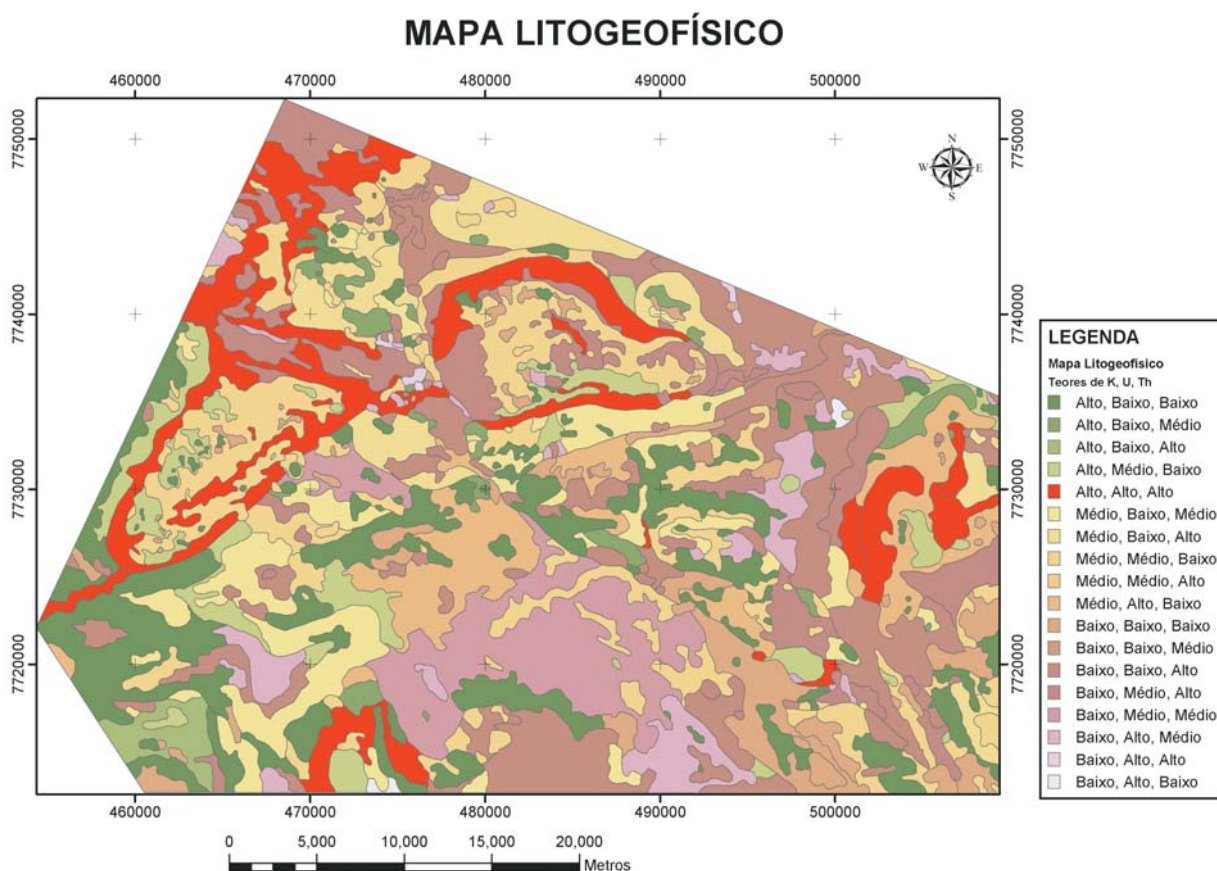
MAPA LITOGEOFÍSICO

460000 470000 480000 490000 500000

7750000
7740000
7730000
7720000

7750000
7740000
7730000
7720000

N
W E
S

460000 470000 480000 490000 500000

0 5,000 10,000 15,000 20,000
Metros

LEGENDA
Mapa Litogeofísico
Teores de K, U, Th
Alto, Baixo, Baixo
Alto, Baixo, Médio
Alto, Baixo, Alto
Alto, Médio, Baixo
Alto, Alto, Alto
Médio, Baixo, Médio
Médio, Baixo, Alto
Médio, Médio, Baixo
Médio, Médio, Alto
Médio, Alto, Baixo
Baixo, Baixo, Baixo
Baixo, Baixo, Médio
Baixo, Baixo, Alto
Baixo, Médio, Alto
Baixo, Médio, Médio
Baixo, Alto, Médio
Baixo, Alto, Alto
Baixo, Alto, Baixo